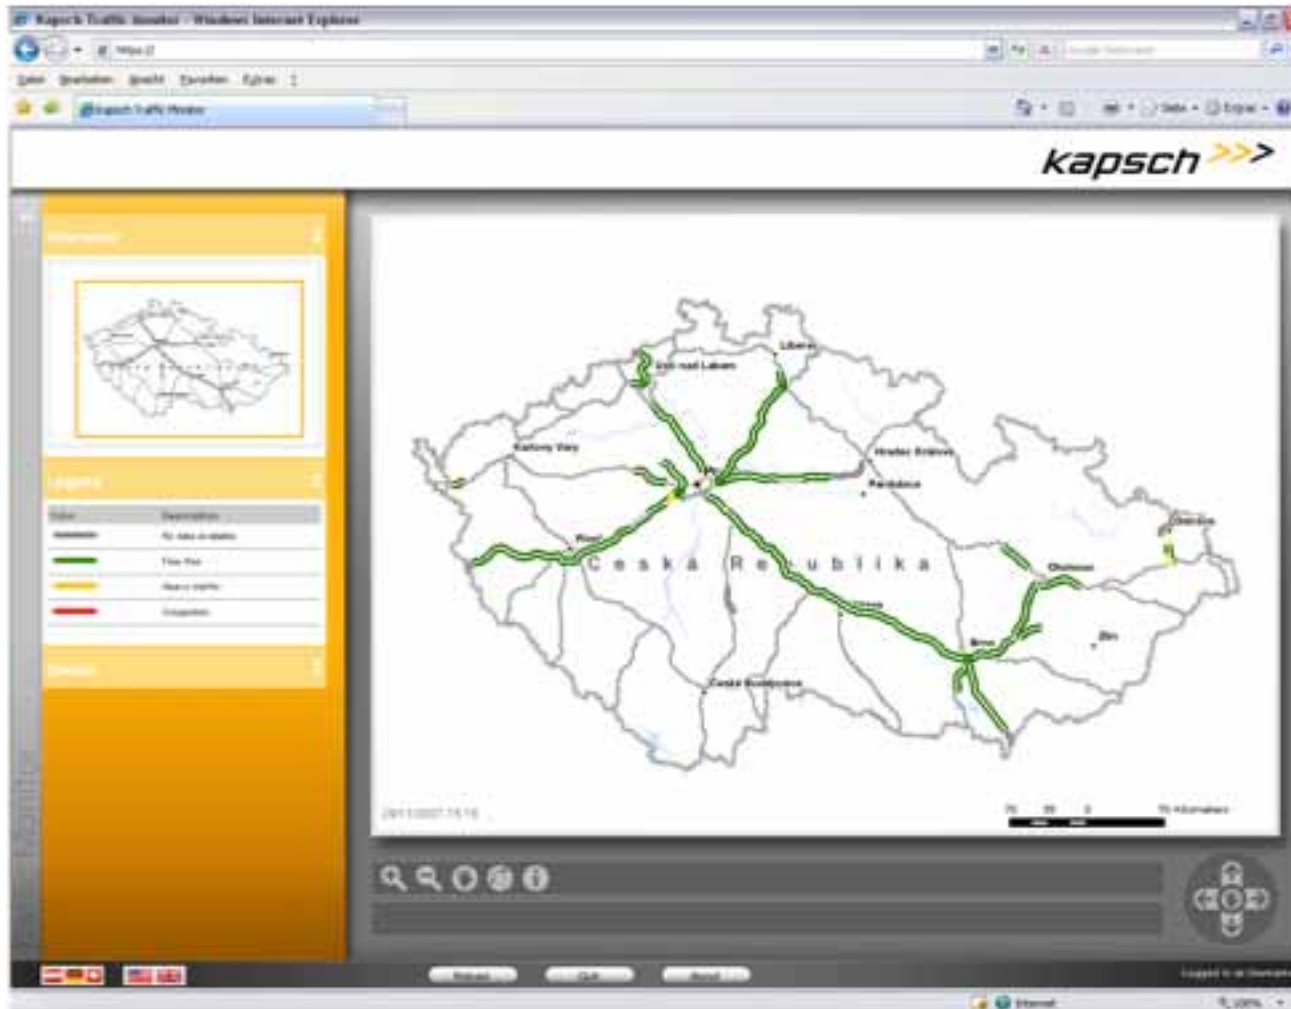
Kapsch Traffic Monitor - Windows Internet Explorer

https://

Datei Bearbeiten Ansicht Favoriten Extras ?

Kapsch Traffic Monitor

Seite Extras

kapsch

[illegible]

Legend

| Color | Description |
|---|---|
| | No data available |
| | Free flow |
| | Heavy traffic |
| | Congestion |

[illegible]

Liberec
Ústí nad Labem
Karlovy Vary
Hradec Králové
Praha
Pardubice
Plzeň
Česká Republika
Ostrava
Olomouc
Jihlava
Brno
Zlín
České Budějovice

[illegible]

75 Kilometers

Reload Quit About

Internet

100%